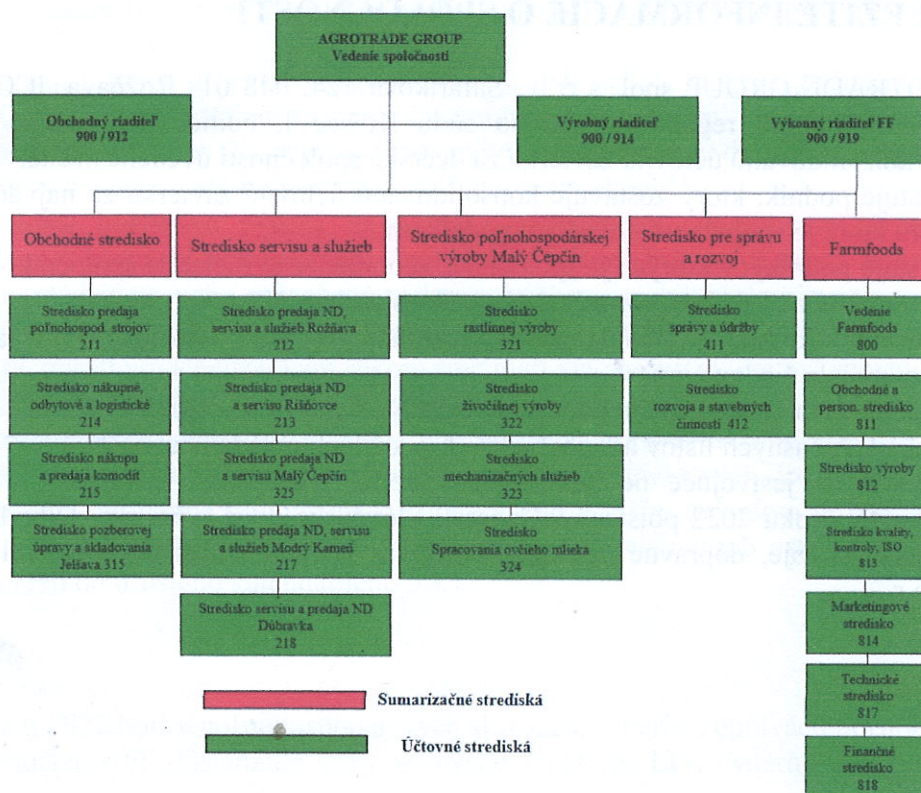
AGROTRADE GROUP
Vedenie spoločnosti

Obchodný riaditeľ
900 / 912

Výrobný riaditeľ
900 / 914

Výkonný riaditeľ FF
900 / 919

Obchodné stredisko

Stredisko servisu a služieb

Stredisko poľnohospodárskej výroby Malý Čepčín

Stredisko pre správu a rozvoj

Farmfoods

Stredisko predaja poľnohospod. strojov
211

Stredisko nákupné, odbytové a logistické
214

Stredisko nákupu a predaja komodít
215

Stredisko pozberovej úpravy a skladovania Jelšava 315

Stredisko predaja ND, servisu a služieb Rožňava
212

Stredisko predaja ND a servisu Rišňovce
213

Stredisko predaja ND a servisu Malý Čepčín
325

Stredisko predaja ND, servisu a služieb Modrý Kameň
217

Stredisko servisu a predaja ND Dúbravka
218

Stredisko rastlinnej výroby
321

Stredisko živočíšnej výroby
322

Stredisko mechanizačných služieb
323

Stredisko Spracovania ovčieho mlieka
324

Stredisko správy a údržby
411

Stredisko rozvoja a stavebných činností 412

Vedenie Farmfoods
800

Obchodné a person. stredisko
811

Stredisko výroby
812

Stredisko kvality, kontroly, ISO
813

Marketingové stredisko
814

Technické stredisko
817

Finančné stredisko
818

Sumarizačné strediská

Účtovné strediská